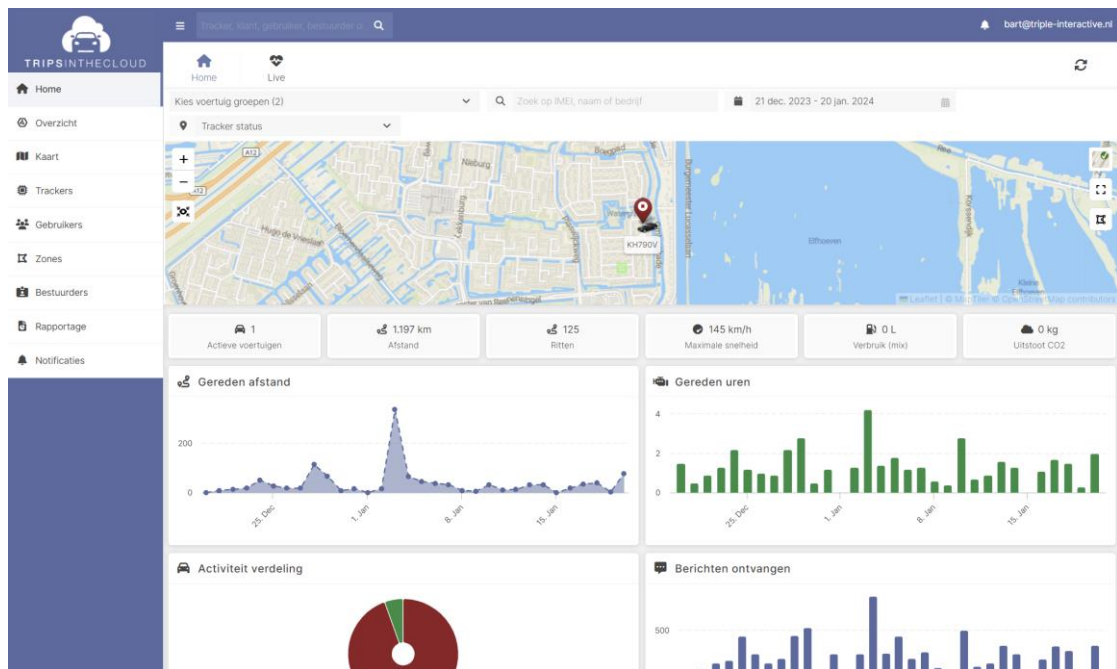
TRIPSINTHECLOUD

Home
Overzicht
Kaart
Trackers
Gebruikers
Zones
Bestuurders
Rapportage
Notificaties

Tracker, klant, gebruiker, bestuurder o

bart@triple-interactive.nl

Home
Live

Kies voertuig groepen (2)
Zoek op IMEI, naam of bedrijf
21 dec. 2023 - 20 jan. 2024
Tracker status

A12
Nieburg
Watergang
KH790V
Burgemeester Lewestraat
Etthoeven
Leaflet | © MapTiler © OpenStreetMap contributors

1
Actieve voertuigen

1.197 km
Afstand

125
Ritten

145 km/h
Maximale snelheid

0 L
Verbruik (mix)

0 kg
Uitstoot CO2

Gereden afstand
200
0
25. Dec
1. Jan
8. Jan
15. Jan

Gereden uren
4
2
0
25. Dec
1. Jan
8. Jan
15. Jan

Activiteit verdeling

Berichten ontvangen
500